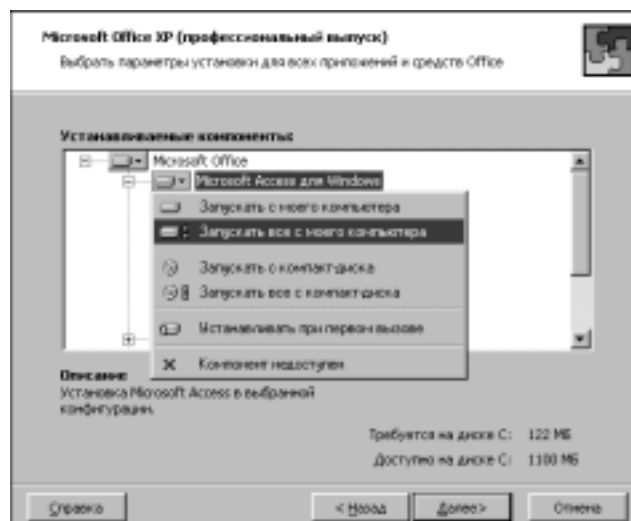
Microsoft Office XP (профессиональный выпуск)
Выбрать параметры установки для всех приложений и средств Office

Устанавливаемые компоненты:

Microsoft Office
Microsoft Access для Windows

Запускать с моего компьютера
Запускать все с моего компьютера
Запускать с компакт-диска
Запускать все с компакт-диска
Устанавливать при первом вызове
Компонент недоступен

Описание
Установка Microsoft Access в выбранной конфигурации.

Требуется на диске C: 122 МБ
Доступно на диске C: 1100 МБ

Справка
< Назад
Далее>
Отмена